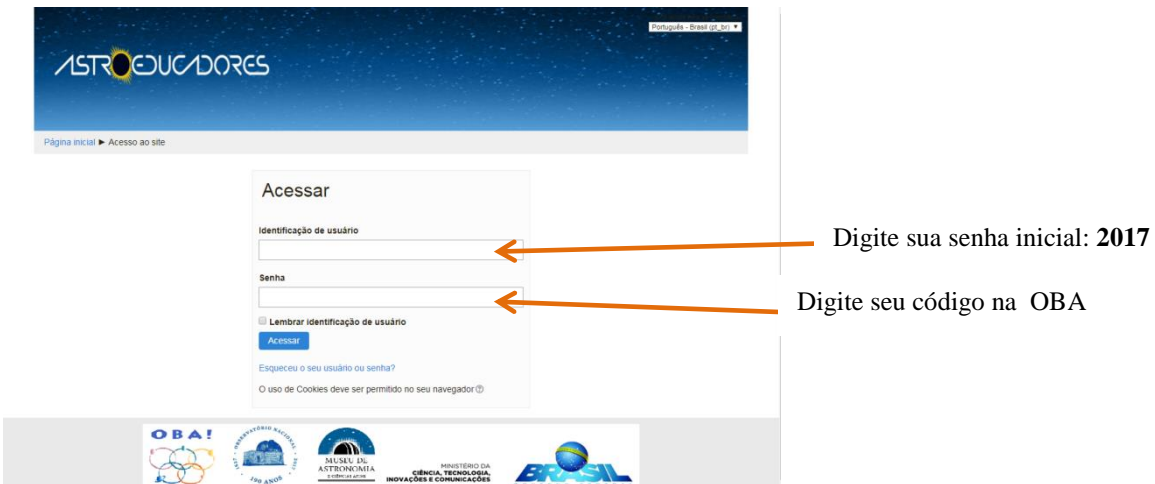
Português - Brasil (pt_br) ▼

ASTROEDUCADORES

Página inicial ► Acesso ao site

Acessar

Identificação de usuário

Senha

Lembrar identificação de usuário

Acessar

Esqueceu o seu usuário ou senha?

O uso de Cookies deve ser permitido no seu navegador

Digite sua senha inicial: **2017**

Digite seu código na OBA

OBA!

OBSERVATÓRIO NACIONAL

190 ANOS

MUSEU DE ASTRONOMIA E CIÊNCIAS AFINS

MINISTÉRIO DA CIÊNCIA, TECNOLOGIA, INOVAÇÕES E COMUNICAÇÕES

BRASIL